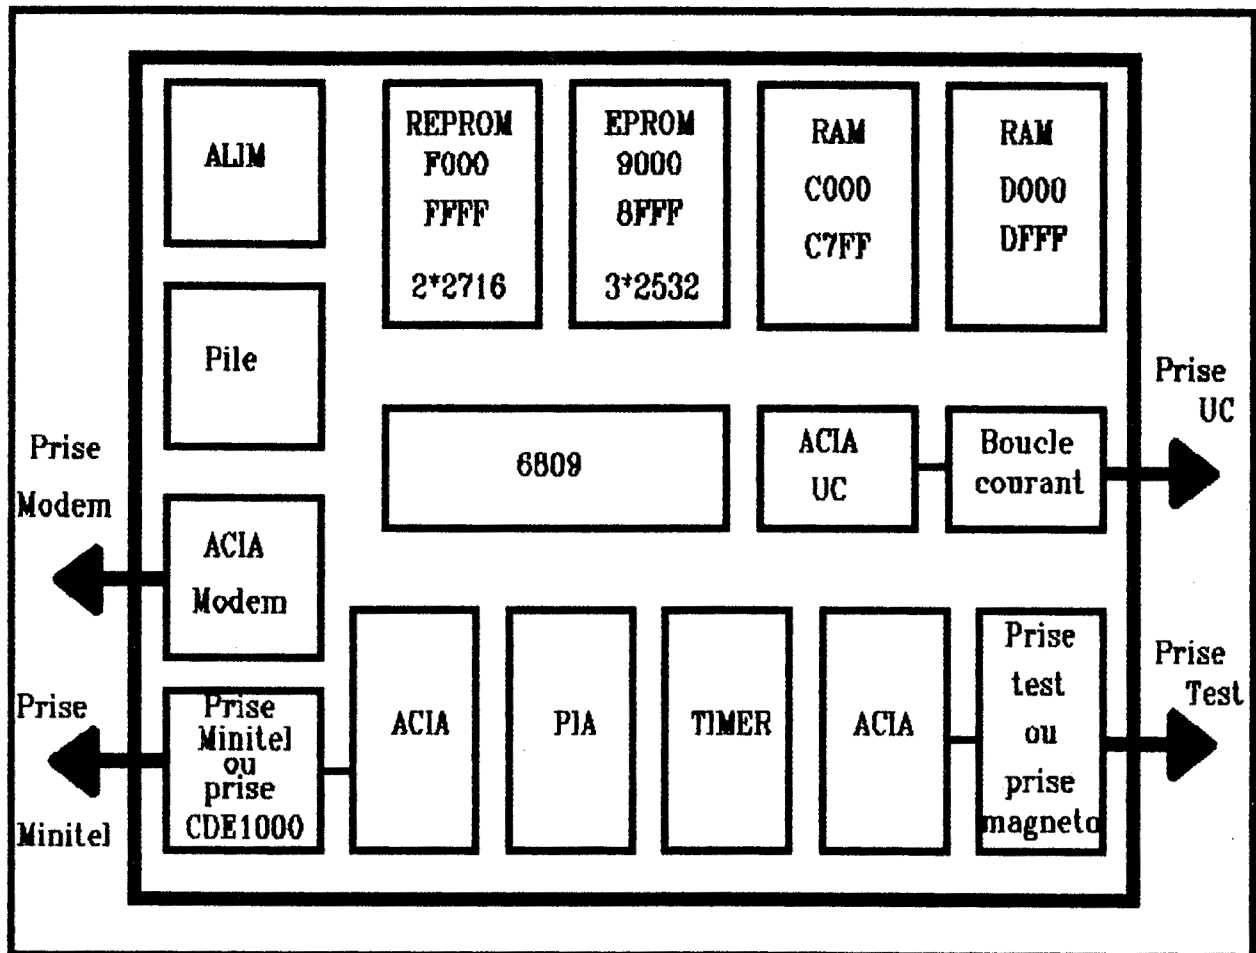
ALIM

REPROM F000 FFFF 2*2716

EPROM 9000 8FFF 3*2532

RAM C000 C7FF

RAM D000 DFFF

Pile

Prise UC

6809

ACIA UC

Boucle courant

Prise Modem

ACIA Modem

Prise Minitel

Prise Minitel ou prise CDE1000

ACIA

PIA

TIMER

ACIA

Prise test ou prise magneto

Prise Test